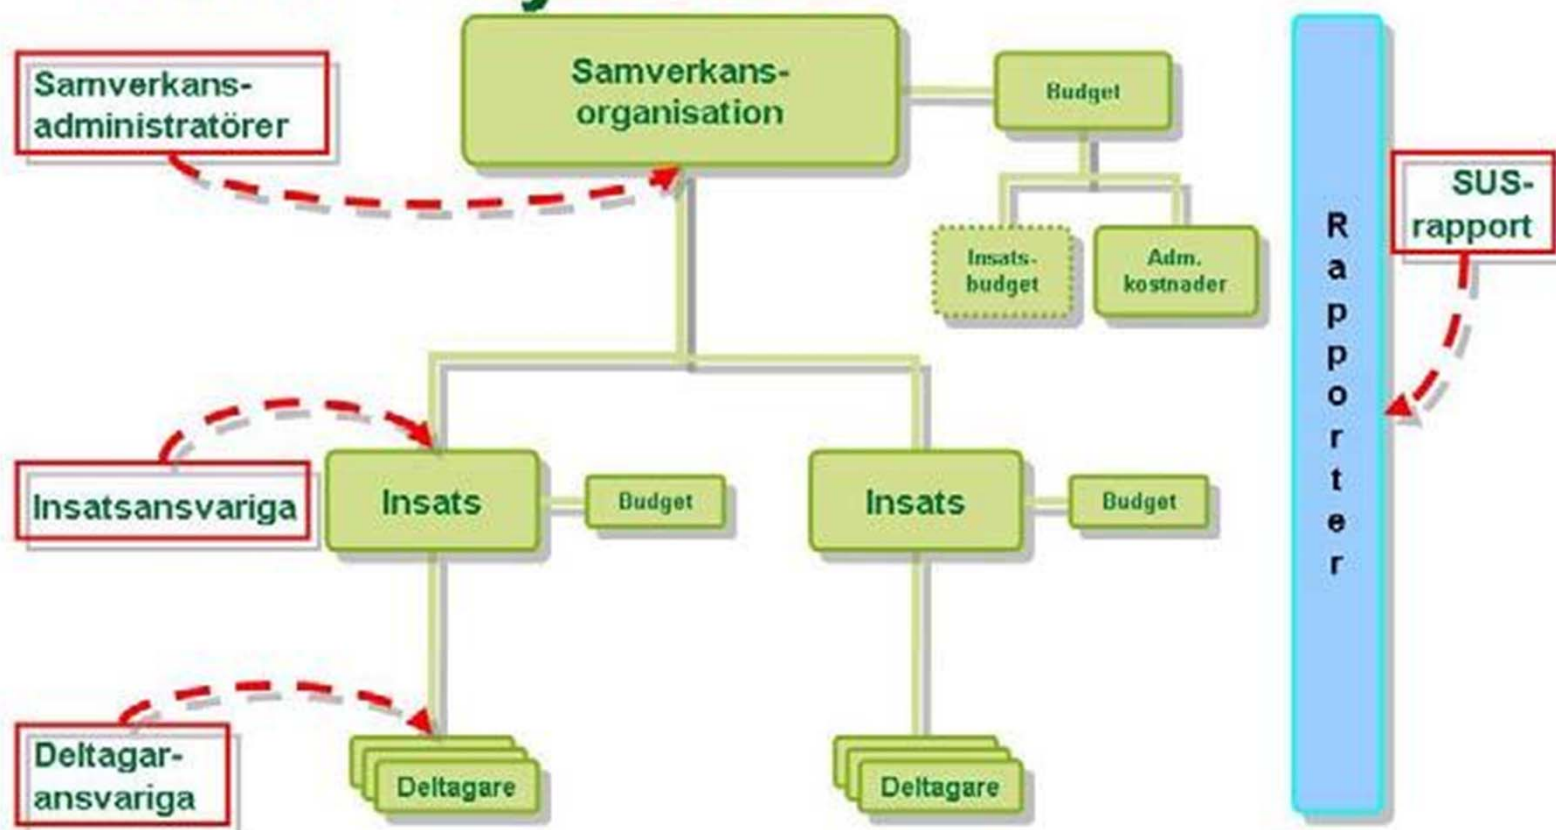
Samverkans-administratörer

Samverkans-organisation

Budget

Insats-budget

Adm. kostnader

Rapporter

SUS-rapport

Insatsansvariga

Insats

Budget

Insats

Budget

Deltagar-ansvariga

Deltagare

Deltagare